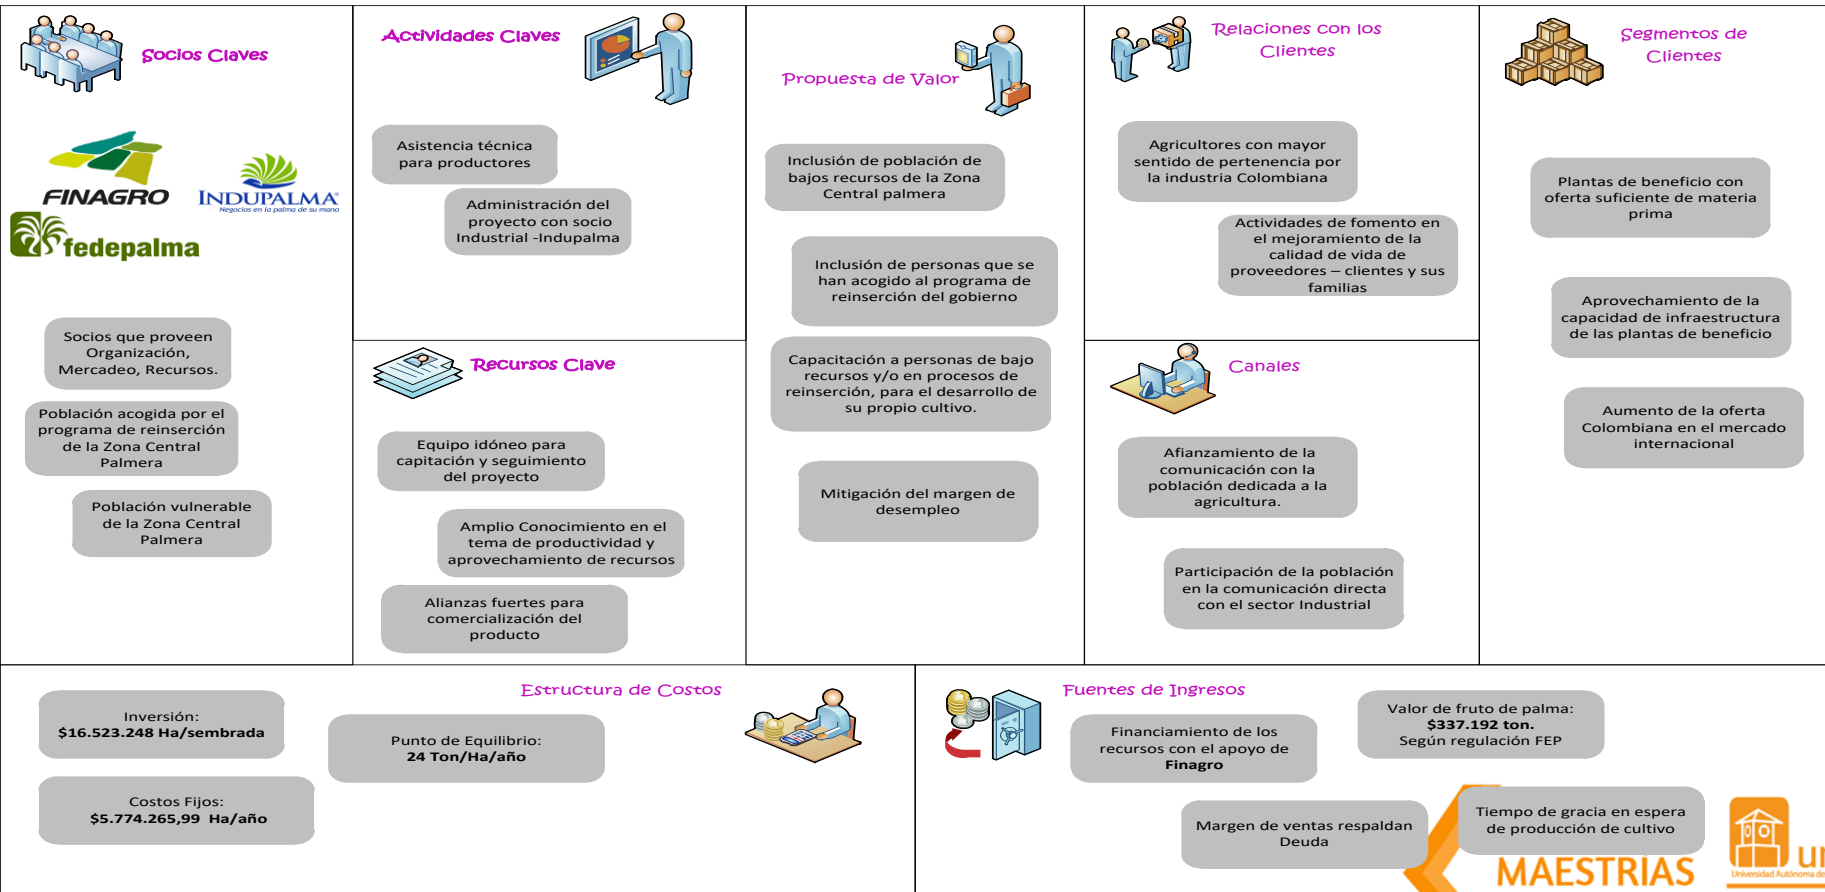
Socios Claves

FINAGRO

INDUPALMA
Negocios en la palma de su mano

fedepalma

Socios que proveen Organización, Mercadeo, Recursos.

Población acogida por el programa de reinserción de la Zona Central Palmera

Población vulnerable de la Zona Central Palmera

Actividades Claves

Asistencia técnica para productores

Administración del proyecto con socio Industrial -Indupalma

Recursos Clave

Equipo idóneo para capitación y seguimiento del proyecto

Amplio Conocimiento en el tema de productividad y aprovechamiento de recursos

Alianzas fuertes para comercialización del producto

Propuesta de Valor

Inclusión de población de bajos recursos de la Zona Central palmera

Inclusión de personas que se han acogido al programa de reinserción del gobierno

Capacitación a personas de bajo recursos y/o en procesos de reinserción, para el desarrollo de su propio cultivo.

Mitigación del margen de desempleo

Relaciones con los Clientes

Agricultores con mayor sentido de pertenencia por la industria Colombiana

Actividades de fomento en el mejoramiento de la calidad de vida de proveedores – clientes y sus familias

Canales

Afianzamiento de la comunicación con la población dedicada a la agricultura.

Participación de la población en la comunicación directa con el sector Industrial

Segmentos de Clientes

Plantas de beneficio con oferta suficiente de materia prima

Aprovechamiento de la capacidad de infraestructura de las plantas de beneficio

Aumento de la oferta Colombiana en el mercado internacional

Estructura de Costos

Inversión:
$16.523.248 Ha/sembrada

Costos Fijos:
$5.774.265,99 Ha/año

Punto de Equilibrio:
24 Ton/Ha/año

Fuentes de Ingresos

Financiamiento de los recursos con el apoyo de Finagro

Valor de fruto de palma:
$337.192 ton.
Según regulación FEP

Margen de ventas respaldan Deuda

Tiempo de gracia en espera de producción de cultivo

MAESTRIAS

U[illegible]
Universidad Autónoma de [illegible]